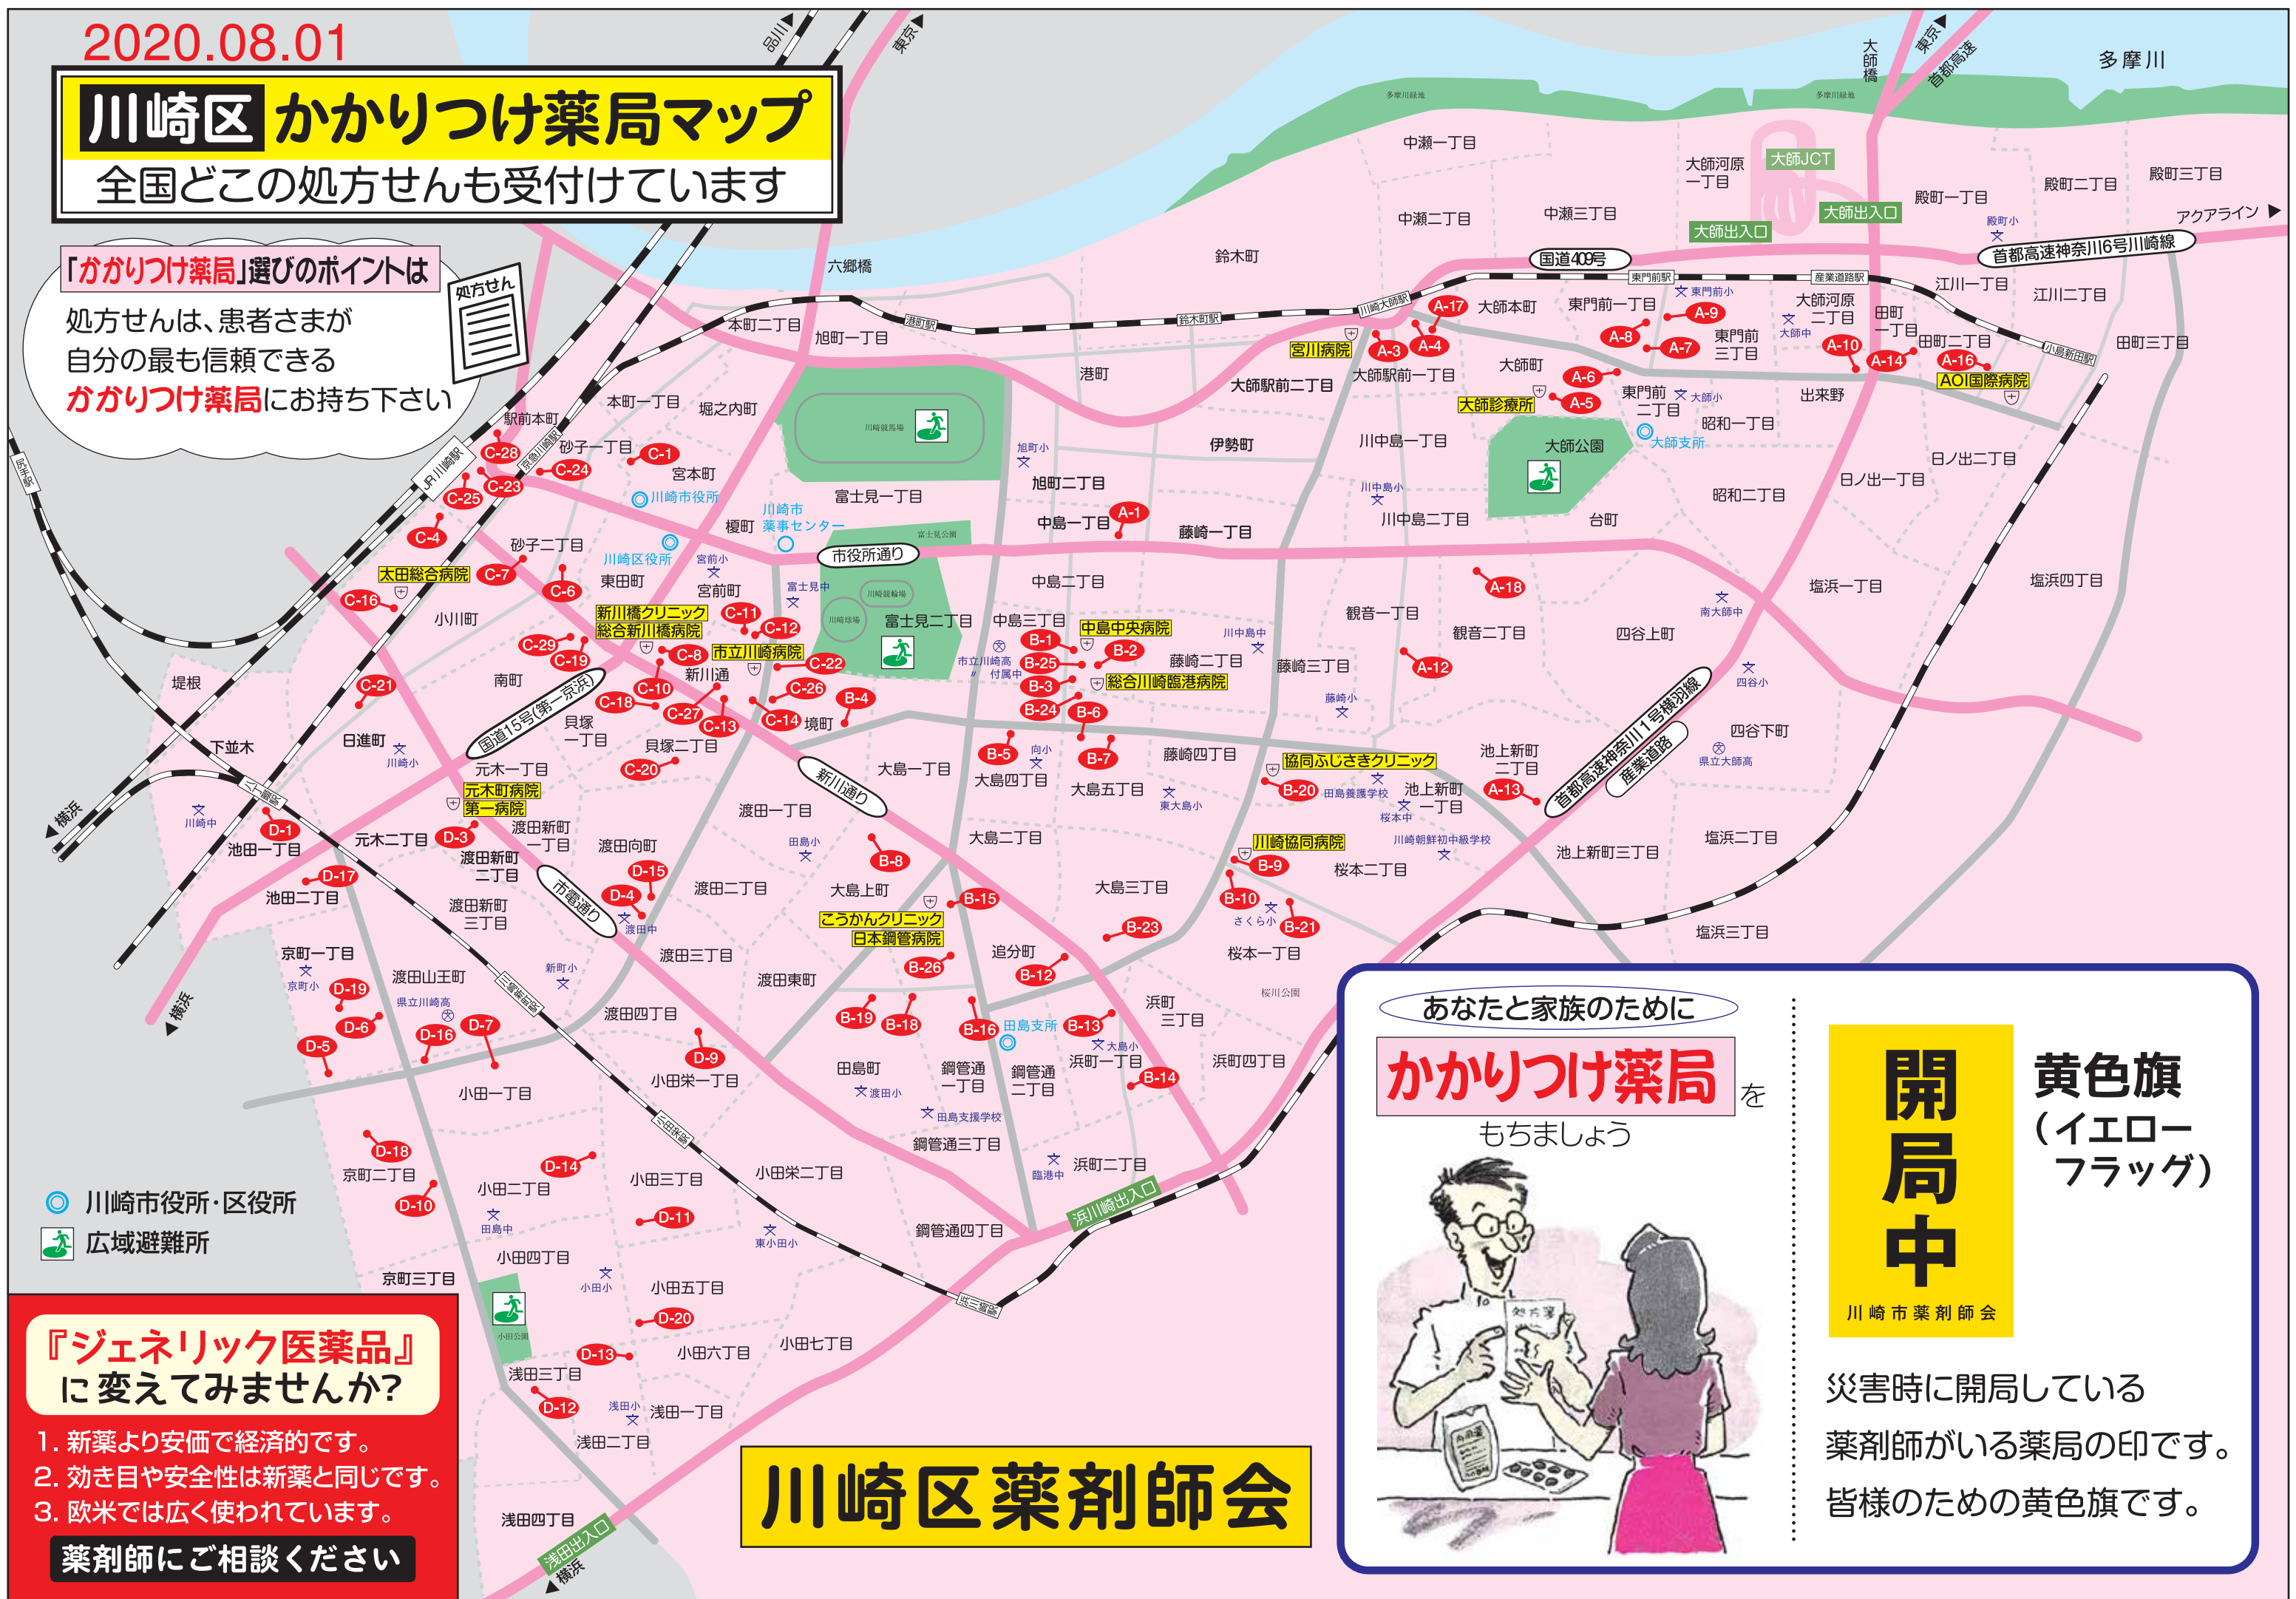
2020.08.01

川崎区 かかりつけ薬局マップ
全国どこの処方せんも受付けています

「かかりつけ薬局」選びのポイントは
処方せん
処方せんは、患者さまが自分の最も信頼できるかかりつけ薬局にお持ち下さい

品川
東京
東京
首都高速
大師橋
多摩川
中瀬一丁目
大師河原一丁目
大師JCT
大師出入口
大師出入口
殿町一丁目
殿町二丁目
殿町三丁目
中瀬二丁目
中瀬三丁目
殿町小
アクアライン
首都高速神奈川6号川崎線
国道409号
六郷橋
鈴木町
東門前駅
産業道路駅
江川一丁目
江川二丁目
本町二丁目
旭町一丁目
港町駅
鈴木町駅
川崎大師駅
A-17
大師本町
東門前一丁目
東門前小
A-9
大師河原二丁目
田町一丁目
大師中
A-8
A-7
東門前三丁目
A-10
A-14
田町二丁目
A-16
小島新田駅
田町三丁目
宮川病院
A-3
A-4
AOI国際病院
港町
大師駅前二丁目
大師駅前一丁目
大師町
A-6
A-5
東門前二丁目
大師小
出来野
大師診療所
本町一丁目
堀之内町
駅前本町
大師公園
大師支所
昭和一丁目
旭町小
伊勢町
川中島一丁目
日ノ出二丁目
砂子一丁目
C-28
C-1
宮本町
日ノ出一丁目
C-24
川崎市役所
旭町二丁目
川中島小
C-25
C-23
川崎市薬事センター
富士見一丁目
A-1
藤崎一丁目
川中島二丁目
台町
昭和二丁目
C-4
榎町
中島一丁目
JR川崎駅
京急川崎駅
尻手駅
砂子二丁目
川崎区役所
宮前小
市役所通り
太田総合病院
C-7
東田町
C-6
宮前町
中島二丁目
A-18
塩浜一丁目
塩浜四丁目
C-16
小川町
新川橋クリニック
総合新川橋病院
C-11
C-12
富士見中
富士見二丁目
中島三丁目
中島中央病院
B-1
B-2
川中島中
観音一丁目
観音二丁目
四谷上町
南大師中
C-29
C-19
市立川崎病院
C-8
C-22
市立川崎高付属中
B-25
藤崎二丁目
藤崎三丁目
A-12
堤根
南町
C-21
C-10
新川通
C-26
B-3
総合川崎臨港病院
四谷小
C-18
国道15号(第一京浜)
C-27
B-4
B-24
B-6
藤崎小
首都高速神奈川1号横羽線
産業道路
下並木
日進町
川崎小
貝塚一丁目
貝塚二丁目
C-13
C-14
境町
B-5
向小
B-7
藤崎四丁目
協同ふじさきクリニック
池上新町二丁目
四谷下町
県立大師高
C-20
元木一丁目
新川通り
大島一丁目
大島四丁目
大島五丁目
B-20
田島養護学校
池上新町一丁目
A-13
元木町病院
第一病院
東大島小
桜本中
渡田一丁目
川崎中
D-1
元木二丁目
D-3
渡田新町一丁目
渡田向町
田島小
大島二丁目
川崎協同病院
川崎朝鮮初中級学校
池上新町三丁目
塩浜二丁目
池田一丁目
渡田新町二丁目
B-8
B-9
桜本二丁目
D-17
D-15
池田二丁目
市電通り
D-4
渡田二丁目
大島上町
B-15
B-10
大島三丁目
渡田新町三丁目
渡田中
こうかんクリニック
日本鋼管病院
さくら小
B-21
塩浜三丁目
横浜
横浜
京町一丁目
京町小
D-19
渡田山王町
新町小
渡田三丁目
B-23
B-26
追分町
B-12
桜本一丁目
渡田東町
県立川崎高
D-6
D-16
D-7
渡田四丁目
桜川公園
D-5
B-19
B-18
B-16
田島支所
B-13
浜町三丁目
D-9
大島小
浜町一丁目
小田一丁目
小田栄一丁目
田島町
鋼管通一丁目
鋼管通二丁目
渡田小
B-14
浜町四丁目
田島支援学校
鋼管通三丁目
D-18
京町二丁目
D-14
小田三丁目
小田栄二丁目
臨港中
浜町二丁目
小田二丁目
D-10
田島中
D-11
浜川崎出入口
東小田小
小田四丁目
鋼管通四丁目
京町三丁目
小田小
小田五丁目
小田公園
D-20
D-13
小田六丁目
小田七丁目
浅田三丁目
D-12
浅田小
浅田一丁目
浅田二丁目
浅田四丁目
浅田出入口
横浜

川崎市役所・区役所
広域避難所

『ジェネリック医薬品』に変えてみませんか?
1. 新薬より安価で経済的です。
2. 効き目や安全性は新薬と同じです。
3. 欧米では広く使われています。
薬剤師にご相談ください

川崎区薬剤師会

あなたと家族のために
かかりつけ薬局をもちましょう

開局中
川崎市薬剤師会

黄色旗
(イエローフラッグ)

災害時に開局している薬剤師がいる薬局の印です。皆様のための黄色旗です。